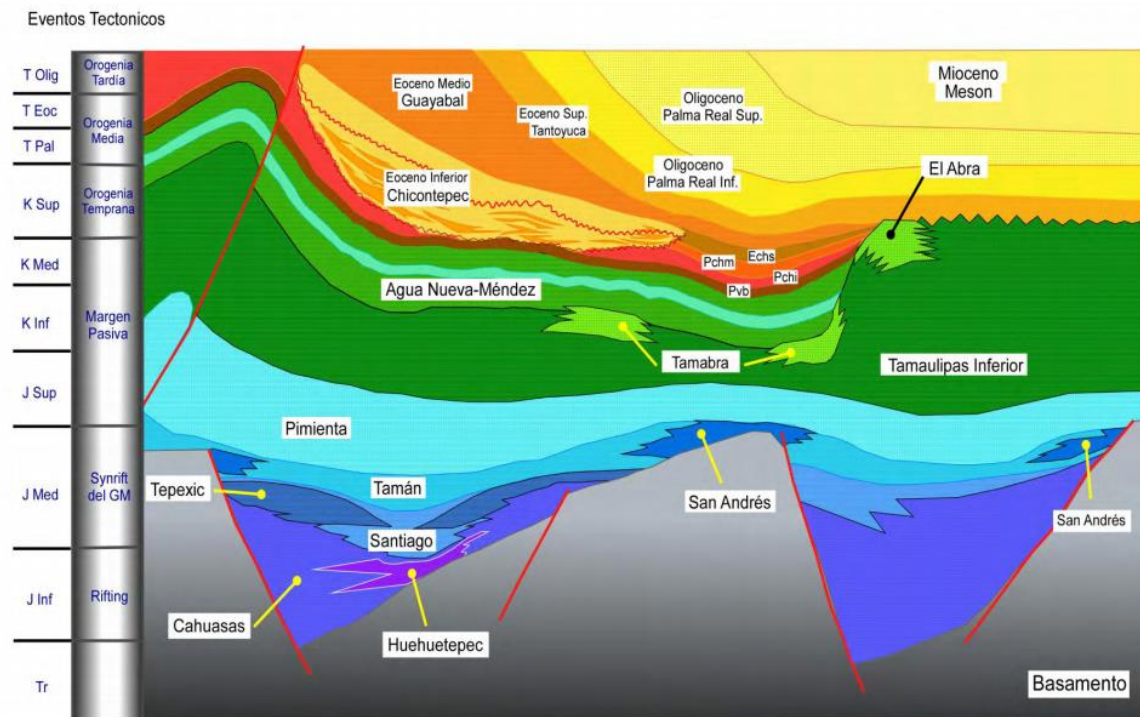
Eventos Tectonicos

T Olig
T Eoc
T Pal
K Sup
K Med
K Inf
J Sup
J Med
J Inf
Tr

Orogenia Tardía
Orogenia Media
Orogenia Temprana
Margen Pasiva
Synrift del GM
Rifting

Eoceno Medio Guayabal
Eoceno Sup. Tantoyuca
Oligoceno Palma Real Sup.
Mioceno Meson
Eoceno Inferior Chicontepec
Oligoceno Palma Real Inf.
El Abra
Pchm
Echs
Pchi
Pvb
Agua Nueva-Méndez
Tamabra
Tamaulipas Inferior
Pimienta
Tepexic
Tamán
San Andrés
San Andrés
Santiago
Cahuasas
Huehuetepec
Basamento